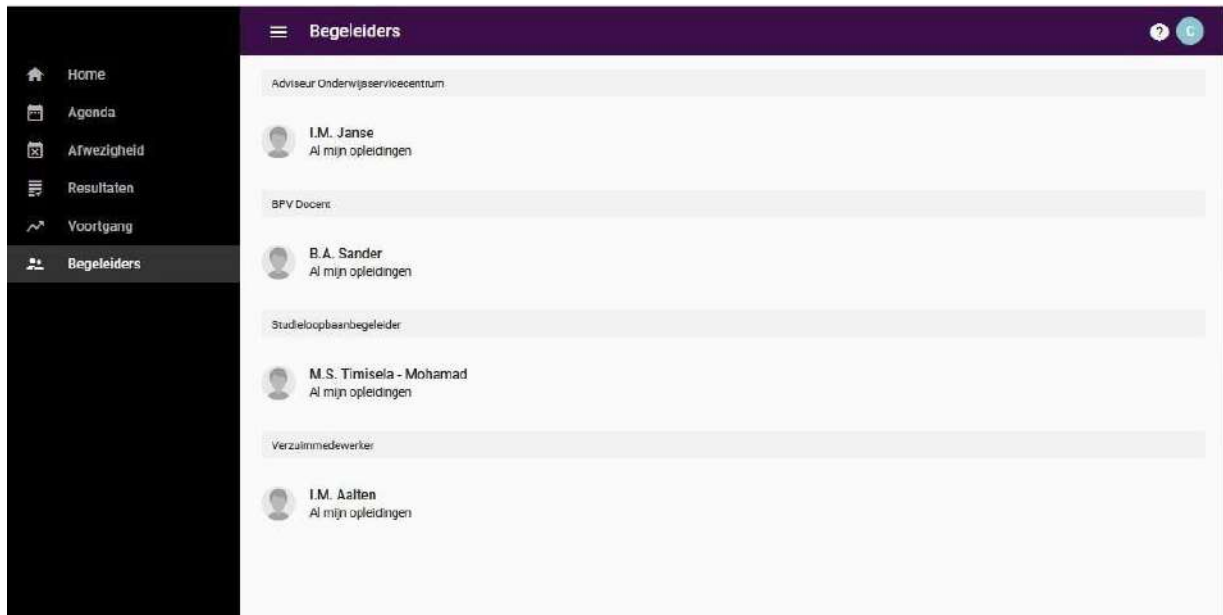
Home
Agenda
Afwezigheid
Resultaten
Voortgang
Begeleiders

Begeleiders

C

Adviseur Onderwijsservicecentrum

I.M. Janse
Al mijn opleidingen

BPV Docent

B.A. Sander
Al mijn opleidingen

Studieloopbaanbegeleider

M.S. Timisela - Mohamad
Al mijn opleidingen

Verzuimmedewerker

I.M. Aalten
Al mijn opleidingen